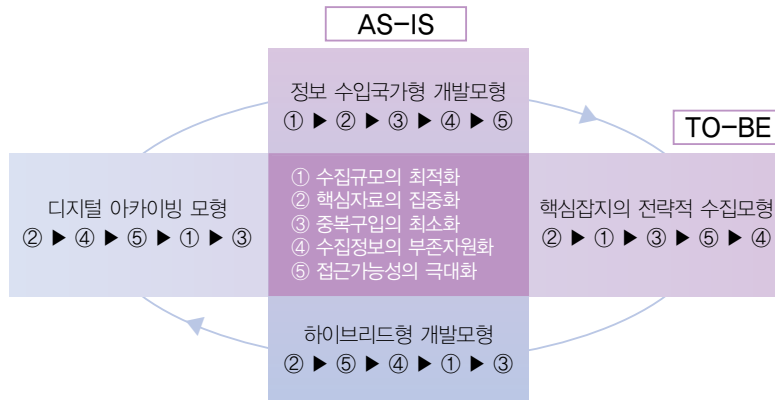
AS-IS

정보 수입국가형 개발모형
① ▶ ② ▶ ③ ▶ ④ ▶ ⑤

TO-BE

디지털 아카이빙 모형
② ▶ ④ ▶ ⑤ ▶ ① ▶ ③

① 수집규모의 최적화
② 핵심자료의 집중화
③ 중복구입의 최소화
④ 수집정보의 부존자원화
⑤ 접근가능성의 극대화

핵심잡지의 전략적 수집모형
② ▶ ① ▶ ③ ▶ ⑤ ▶ ④

하이브리드형 개발모형
② ▶ ⑤ ▶ ④ ▶ ① ▶ ③